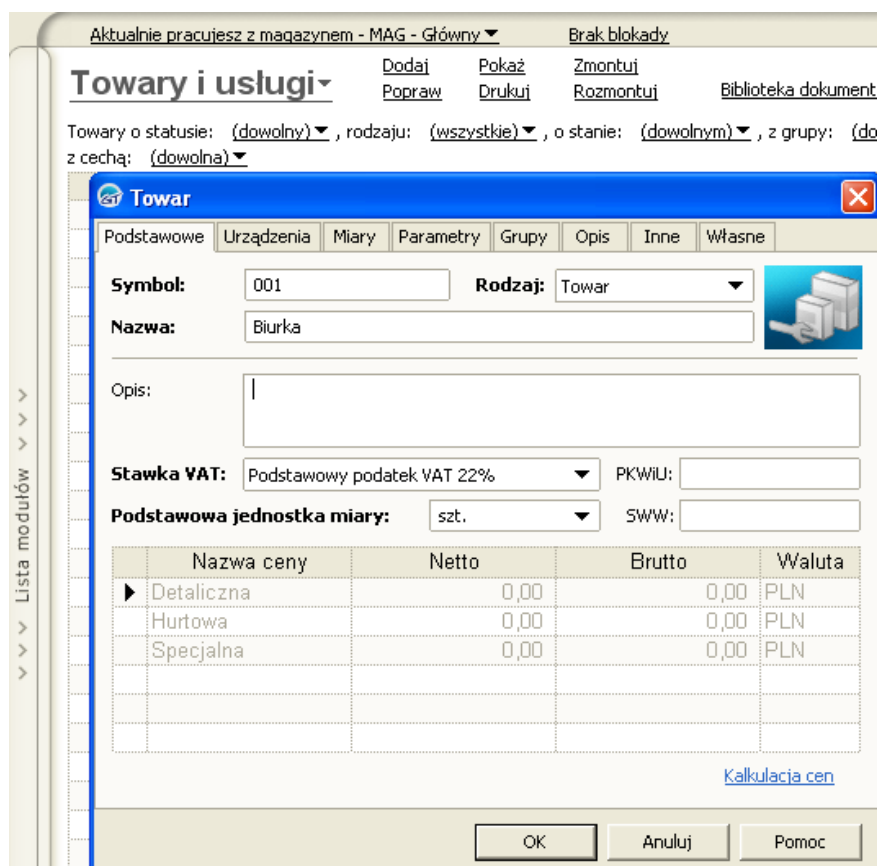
Aktualnie pracujesz z magazynem - MAG - Główny ▾ Brak blokady

Towary i usługi ▾

Dodaj Popraw Pokaż Drukuj Zmontuj Rozmontuj Biblioteka dokument

Towary o statusie: (dowolny) ▾ , rodzaju: (wszystkie) ▾ , o stanie: (dowolnym) ▾ , z grupy: (do
z cechą: (dowolna) ▾

Lista modułów

Towar

Podstawowe | Urządzenia | Miary | Parametry | Grupy | Opis | Inne | Własne

Symbol: 001
Rodzaj: Towar
Nazwa: Biurka

Opis:

Stawka VAT: Podstawowy podatek VAT 22%
PKWiU:
Podstawowa jednostka miary: szt.
SWW:

| Nazwa ceny | Netto | Brutto | Waluta |
|---|---|---|---|
| Detaliczna | 0,00 | 0,00 | PLN |
| Hurtowa | 0,00 | 0,00 | PLN |
| Specjalna | 0,00 | 0,00 | PLN |

Kalkulacja cen

OK Anuluj Pomoc